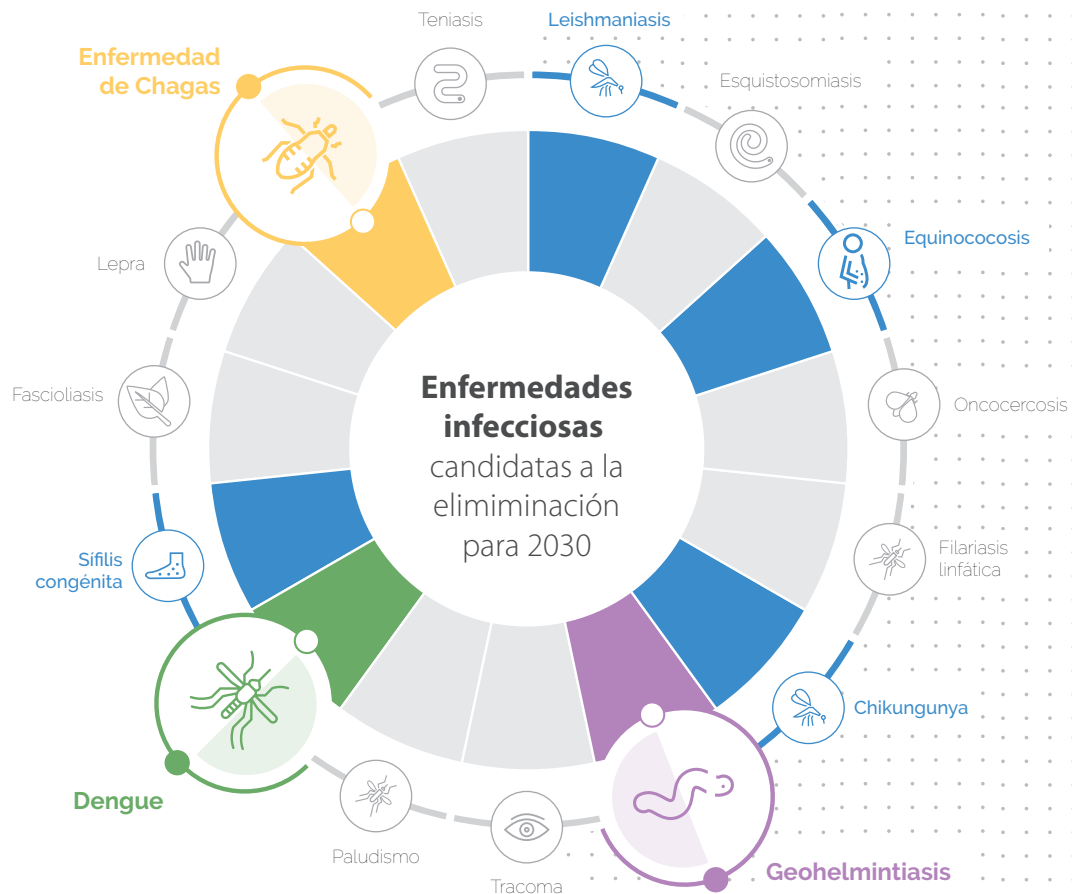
Teniasis

Leishmaniasis

Enfermedad de Chagas

Esquistosomiasis

Equinococosis

Lepra

Enfermedades infecciosas candidatas a la elimiminación para 2030

Fascioliasis

Oncocercosis

Filariasis linfática

Sífilis congénita

Chikungunya

Dengue

Paludismo

Tracoma

Geohelmintiasis